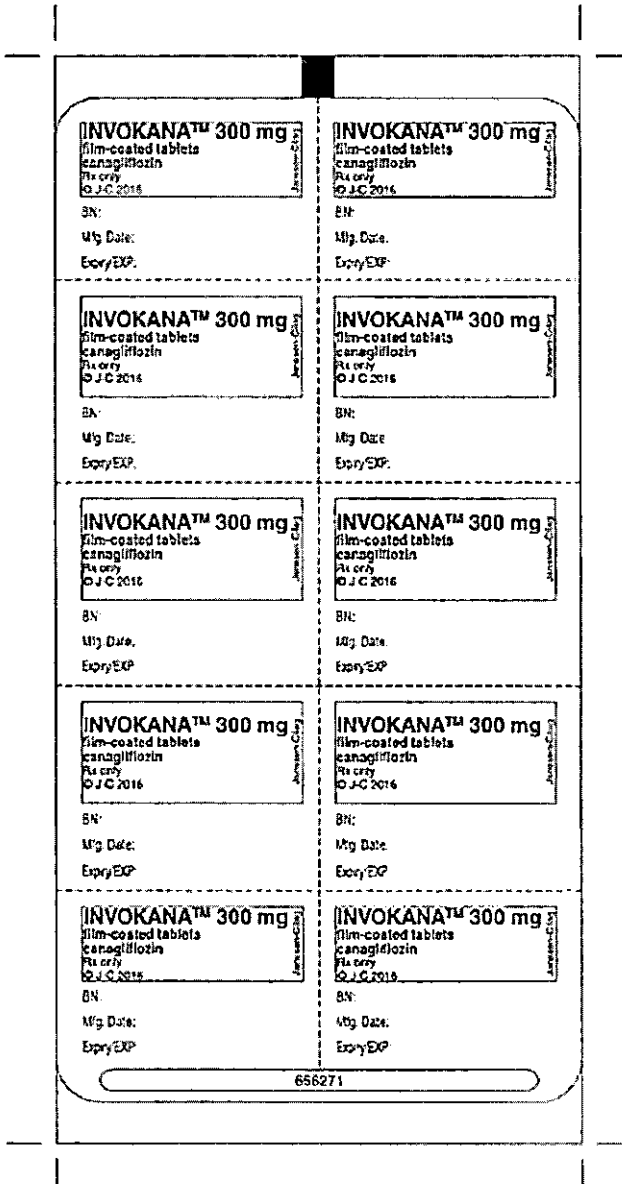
INVOKANA™ 300 mg
film-coated tablets
canagliflozin
Rx only
© J-C 2016
Janssen-Cilag
BN:
Mfg Date:
Expiry/EXP:

INVOKANA™ 300 mg
film-coated tablets
canagliflozin
Rx only
© J-C 2016
Janssen-Cilag
BN:
Mfg Date:
Expiry/EXP:

INVOKANA™ 300 mg
film-coated tablets
canagliflozin
Rx only
© J-C 2016
Janssen-Cilag
BN:
Mfg Date:
Expiry/EXP:

INVOKANA™ 300 mg
film-coated tablets
canagliflozin
Rx only
© J-C 2016
Janssen-Cilag
BN:
Mfg Date:
Expiry/EXP:

INVOKANA™ 300 mg
film-coated tablets
canagliflozin
Rx only
© J-C 2016
Janssen-Cilag
BN:
Mfg Date:
Expiry/EXP

INVOKANA™ 300 mg
film-coated tablets
canagliflozin
Rx only
© J-C 2016
Janssen-Cilag
BN:
Mfg Date:
Expiry/EXP

INVOKANA™ 300 mg
film-coated tablets
canagliflozin
Rx only
© J-C 2016
Janssen-Cilag
BN:
Mfg Date:
Expiry/EXP

INVOKANA™ 300 mg
film-coated tablets
canagliflozin
Rx only
© J-C 2016
Janssen-Cilag
BN:
Mfg Date:
Expiry/EXP

INVOKANA™ 300 mg
film-coated tablets
canagliflozin
Rx only
© J-C 2016
Janssen-Cilag
BN:
Mfg Date:
Expiry/EXP

INVOKANA™ 300 mg
film-coated tablets
canagliflozin
Rx only
© J-C 2016
Janssen-Cilag
BN:
Mfg Date:
Expiry/EXP

656271